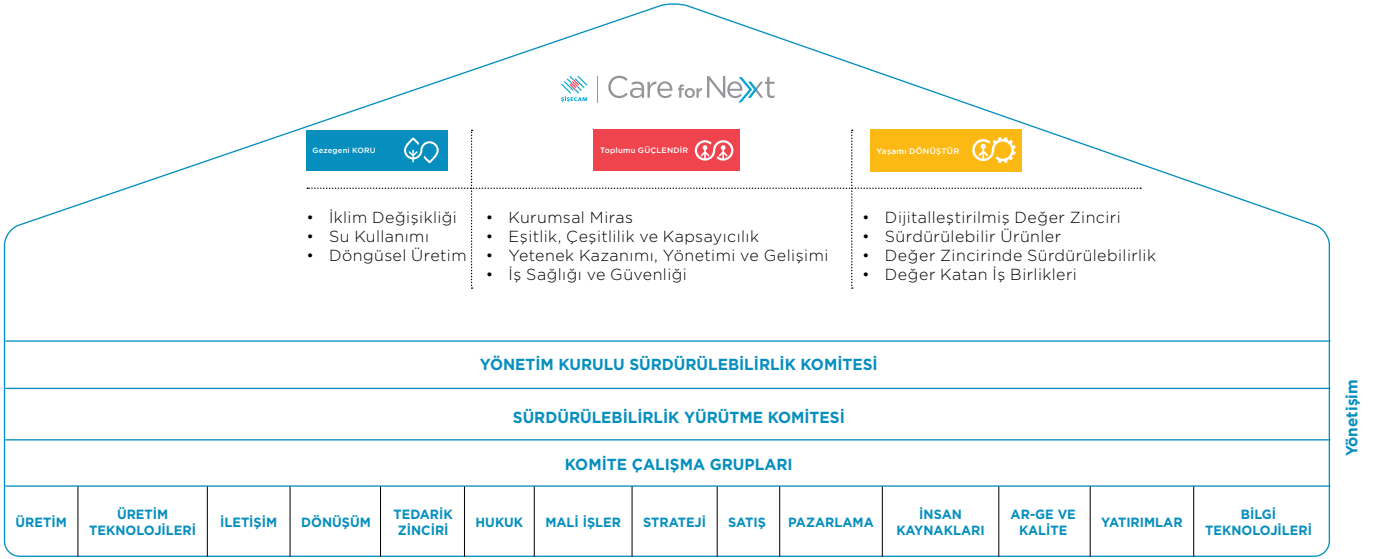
ŞİŞECAM | Care for Next

Gezegeni KORU

Toplumu GÜÇLENDİR

Yaşamı DÖNÜŞTÜR

• İklim Değişikliği
• Su Kullanımı
• Döngüsel Üretim

• Kurumsal Miras
• Eşitlik, Çeşitlilik ve Kapsayıcılık
• Yetenek Kazanımı, Yönetimi ve Gelişimi
• İş Sağlığı ve Güvenliği

• Dijitalleştirilmiş Değer Zinciri
• Sürdürülebilir Ürünler
• Değer Zincirinde Sürdürülebilirlik
• Değer Katan İş Birlikleri

YÖNETİM KURULU SÜRDÜRÜLEBİLİRLİK KOMİTESİ

SÜRDÜRÜLEBİLİRLİK YÜRÜTME KOMİTESİ

KOMİTE ÇALIŞMA GRUPLARI

| ÜRETİM | ÜRETİM TEKNOLOJİLERİ | İLETİŞİM | DÖNÜŞÜM | TEDARİK ZİNCİRİ | HUKUK | MALİ İŞLER | STRATEJİ | SATIŞ | PAZARLAMA | İNSAN KAYNAKLARI | AR-GE VE KALİTE | YATIRIMLAR | BİLGİ TEKNOLOJİLERİ |
|---|---|---|---|---|---|---|---|---|---|---|---|---|---|

Yönetişim